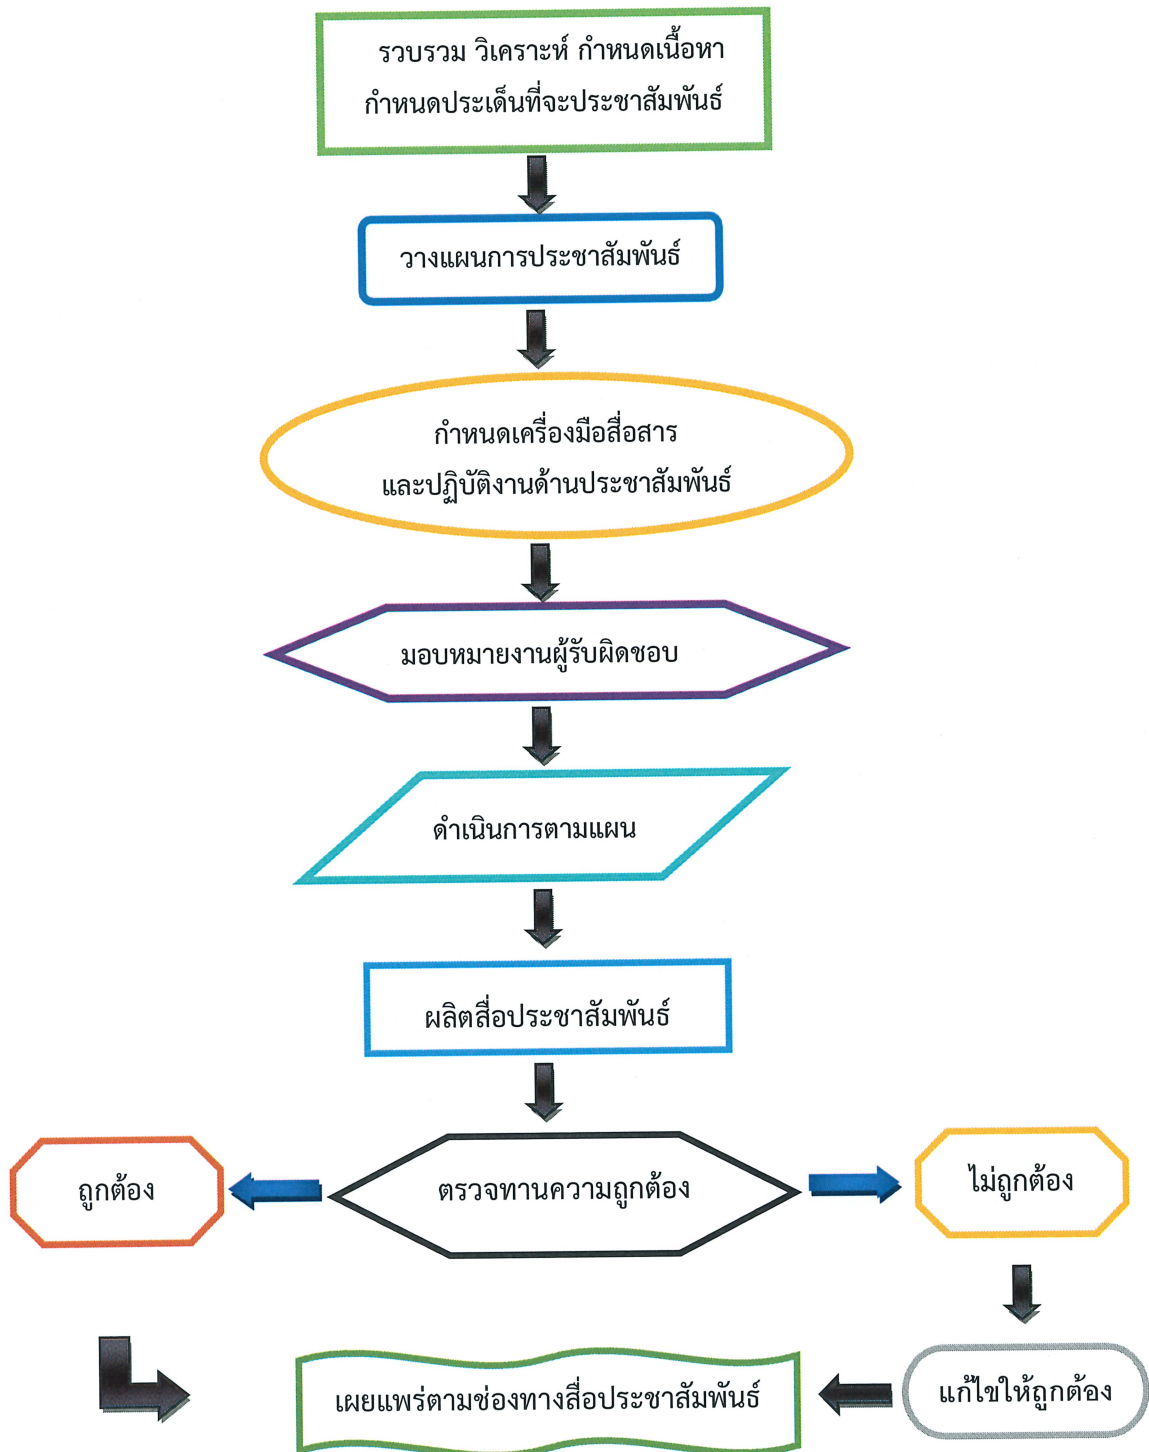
รวบรวม วิเคราะห์ กำหนดเนื้อหา
กำหนดประเด็นที่จะประชาสัมพันธ์

วางแผนการประชาสัมพันธ์

กำหนดเครื่องมือสื่อสาร
และปฏิบัติงานด้านประชาสัมพันธ์

มอบหมายงานผู้รับผิดชอบ

ดำเนินการตามแผน

ผลิตสื่อประชาสัมพันธ์

ถูกต้อง

ตรวจทานความถูกต้อง

ไม่ถูกต้อง

แก้ไขให้ถูกต้อง

เผยแพร่ตามช่องทางสื่อประชาสัมพันธ์